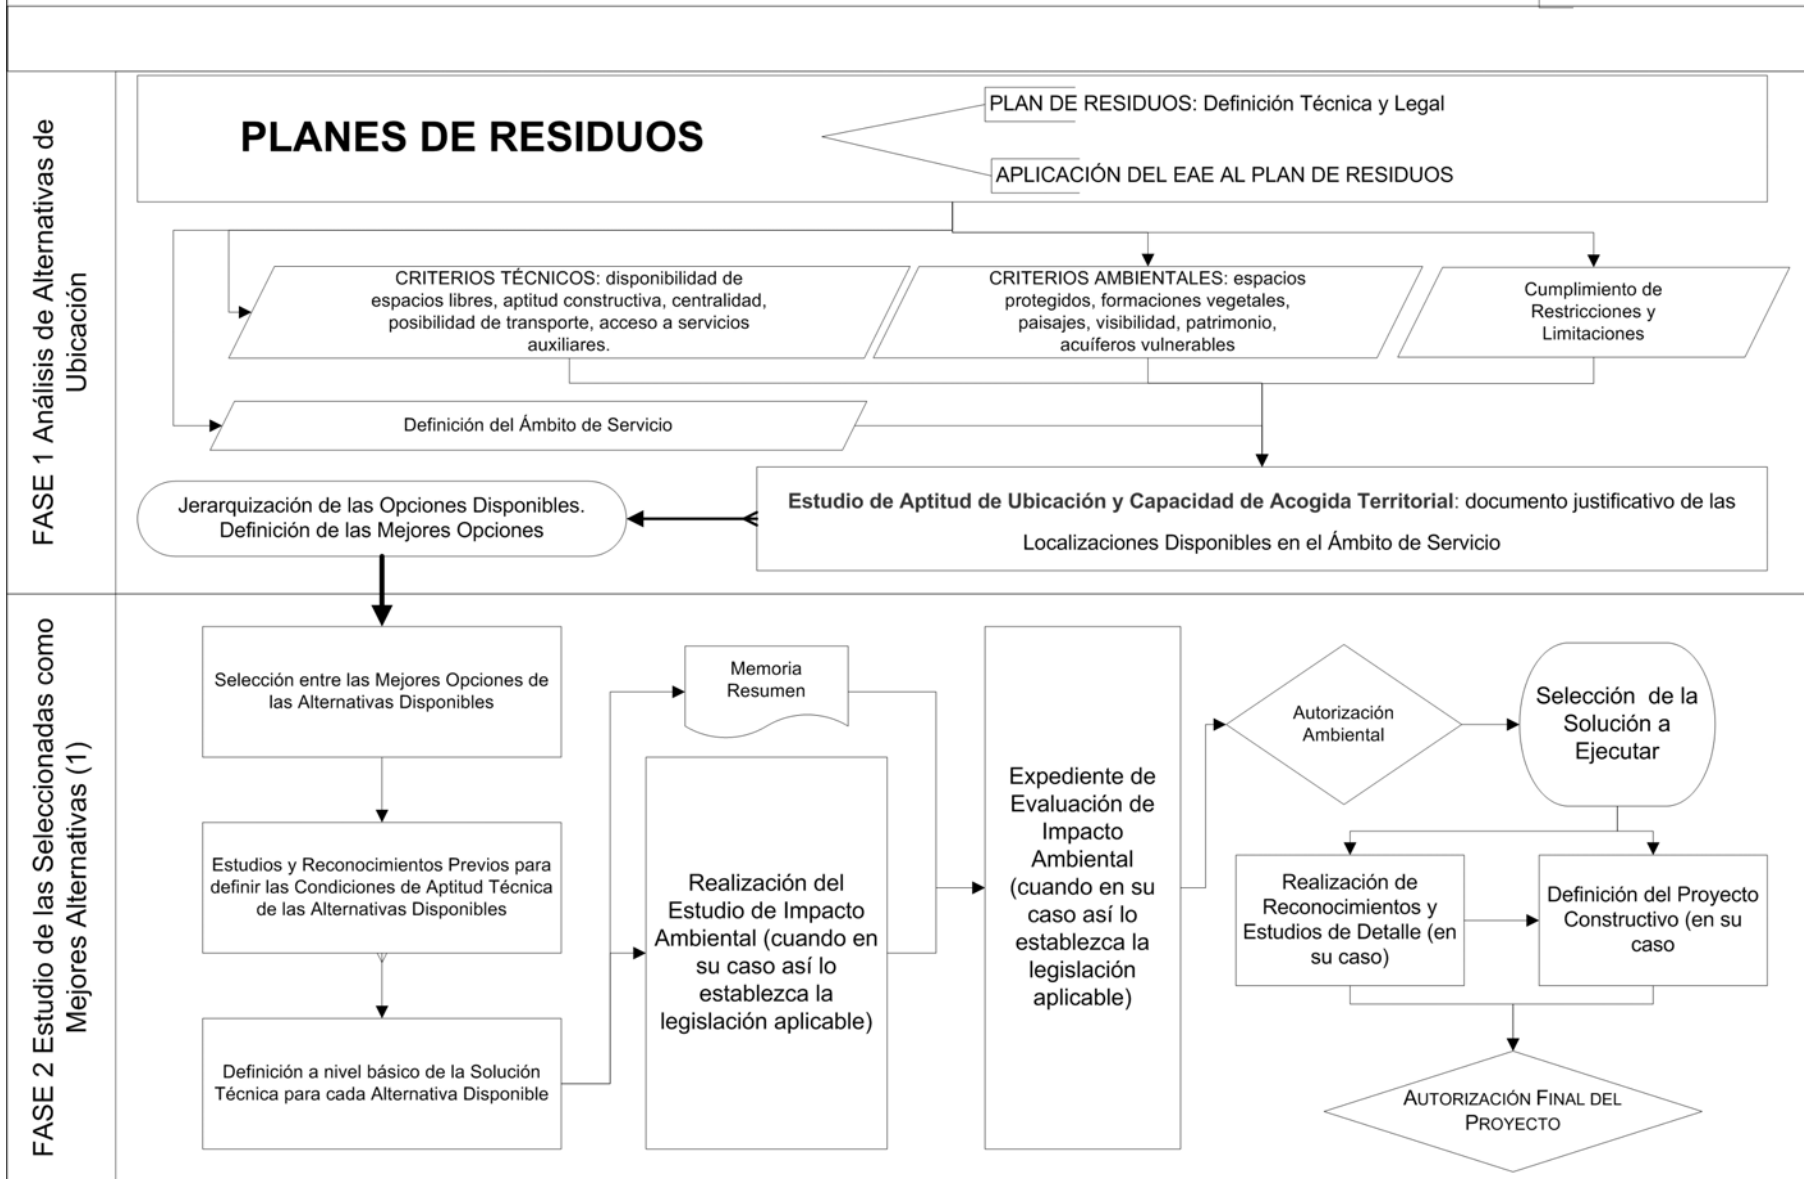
FASE 1 Análisis de Alternativas de Ubicación

PLANES DE RESIDUOS

PLAN DE RESIDUOS: Definición Técnica y Legal

APLICACIÓN DEL EAE AL PLAN DE RESIDUOS

CRITERIOS TÉCNICOS: disponibilidad de espacios libres, aptitud constructiva, centralidad, posibilidad de transporte, acceso a servicios auxiliares.

CRITERIOS AMBIENTALES: espacios protegidos, formaciones vegetales, paisajes, visibilidad, patrimonio, acuíferos vulnerables

Cumplimiento de Restricciones y Limitaciones

Definición del Ámbito de Servicio

Jerarquización de las Opciones Disponibles. Definición de las Mejores Opciones

Estudio de Aptitud de Ubicación y Capacidad de Acogida Territorial: documento justificativo de las Localizaciones Disponibles en el Ámbito de Servicio

FASE 2 Estudio de las Seleccionadas como Mejores Alternativas (1)

Selección entre las Mejores Opciones de las Alternativas Disponibles

Estudios y Reconocimientos Previos para definir las Condiciones de Aptitud Técnica de las Alternativas Disponibles

Definición a nivel básico de la Solución Técnica para cada Alternativa Disponible

Memoria Resumen

Realización del Estudio de Impacto Ambiental (cuando en su caso así lo establezca la legislación aplicable)

Expediente de Evaluación de Impacto Ambiental (cuando en su caso así lo establezca la legislación aplicable)

Autorización Ambiental

Selección de la Solución a Ejecutar

Realización de Reconocimientos y Estudios de Detalle (en su caso)

Definición del Proyecto Constructivo (en su caso

AUTORIZACIÓN FINAL DEL PROYECTO